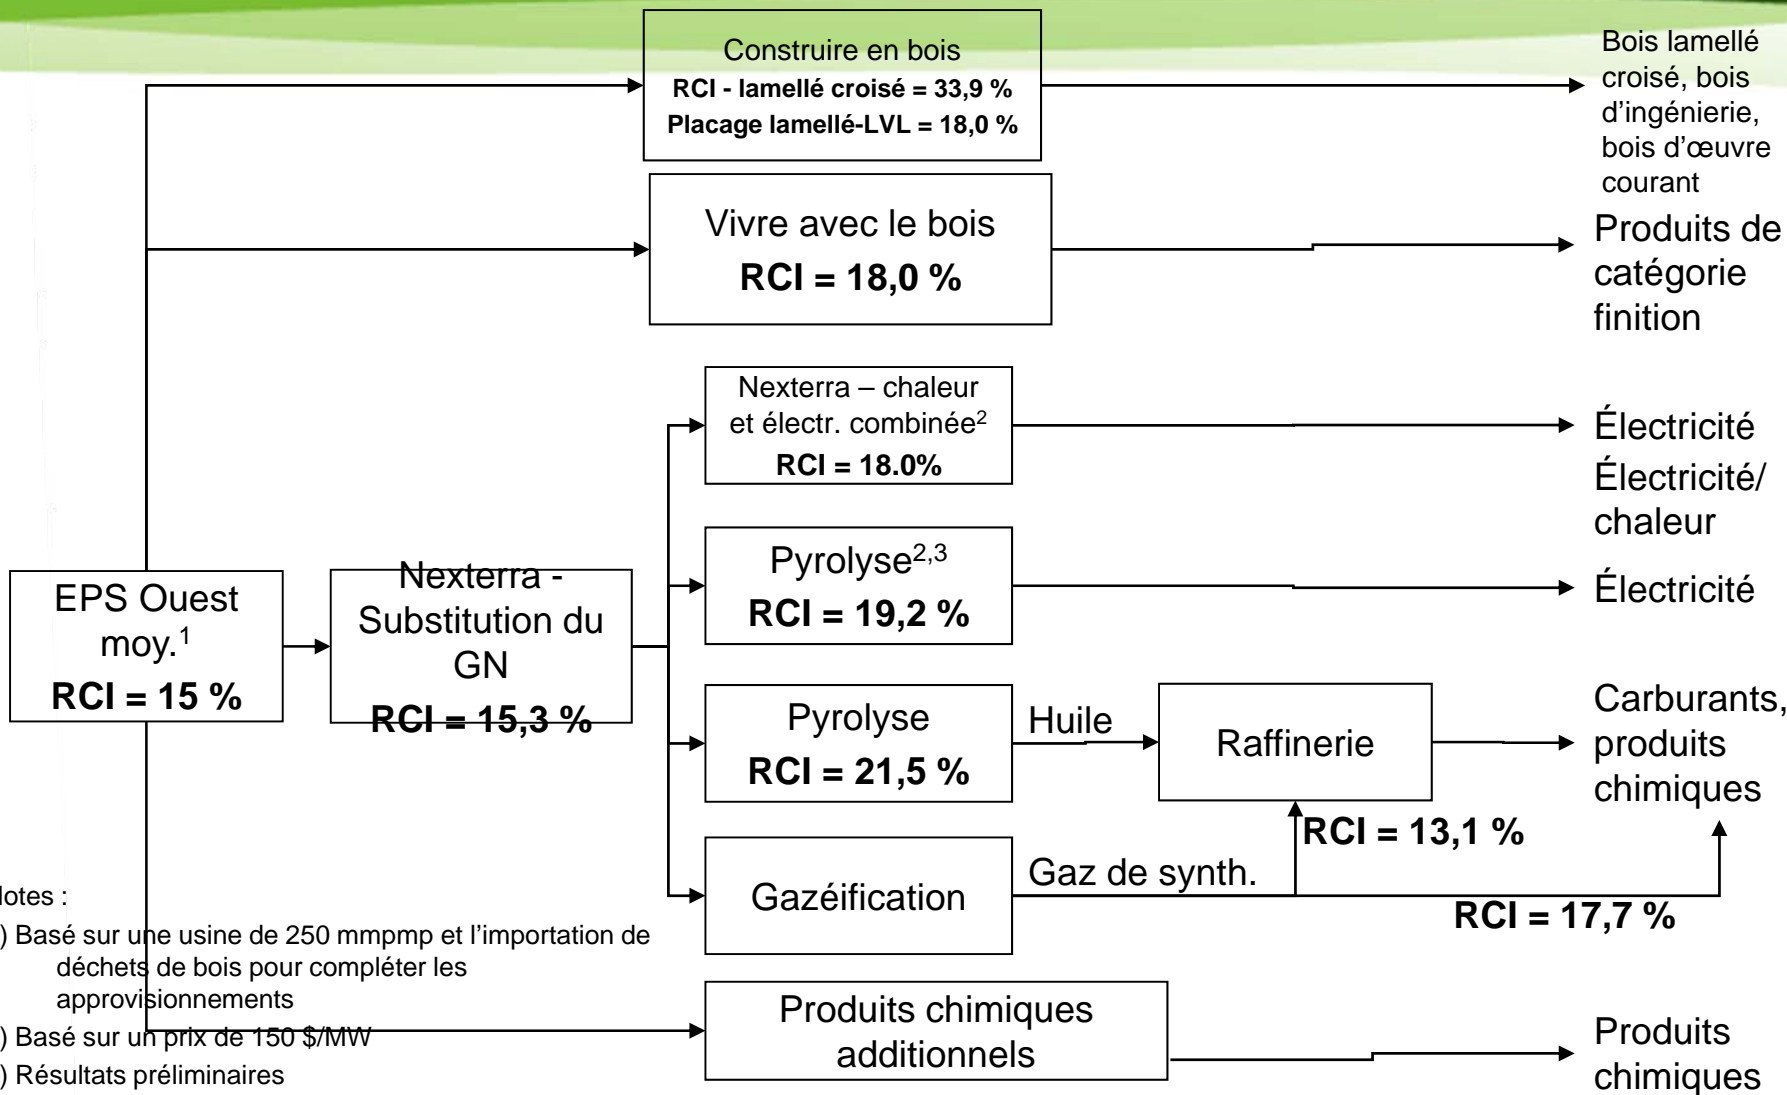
Construire en bois
RCI - lamellé croisé = 33,9 %
Placage lamellé-LVL = 18,0 %

Bois lamellé croisé, bois d'ingénierie, bois d'œuvre courant

Vivre avec le bois
RCI = 18,0 %

Produits de catégorie finition

Nexterra – chaleur et électr. combinée$^2$
RCI = 18.0%

Électricité
Électricité/ chaleur

EPS Ouest moy.$^1$
RCI = 15 %

Nexterra - Substitution du GN
RCI = 15,3 %

Pyrolyse$^{2,3}$
RCI = 19,2 %

Électricité

Pyrolyse
RCI = 21,5 %

Huile

Raffinerie

Carburants, produits chimiques

RCI = 13,1 %

Gazéification

Gaz de synth.

RCI = 17,7 %

lotes :
) Basé sur une usine de 250 mmpmp et l'importation de déchets de bois pour compléter les approvisionnements
) Basé sur un prix de 150 $/MW
) Résultats préliminaires

Produits chimiques additionnels

Produits chimiques